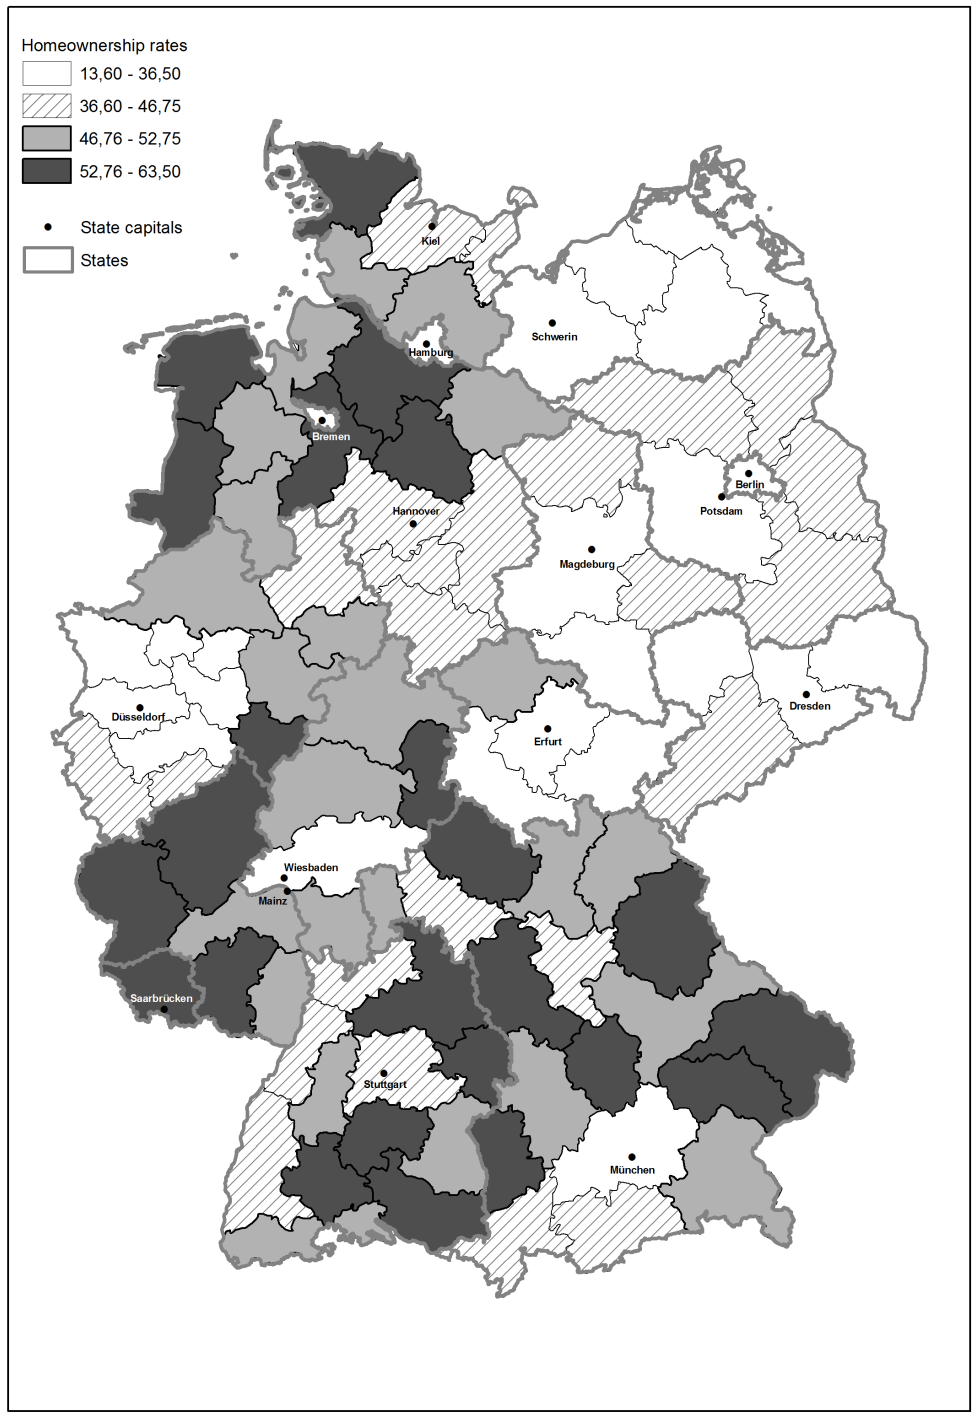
Homeownership rates
13,60 - 36,50
36,60 - 46,75
46,76 - 52,75
52,76 - 63,50

State capitals
States

Kiel
Schwerin
Hamburg
Bremen
Berlin
Potsdam
Hannover
Magdeburg
Düsseldorf
Dresden
Erfurt
Wiesbaden
Mainz
Saarbrücken
Stuttgart
München